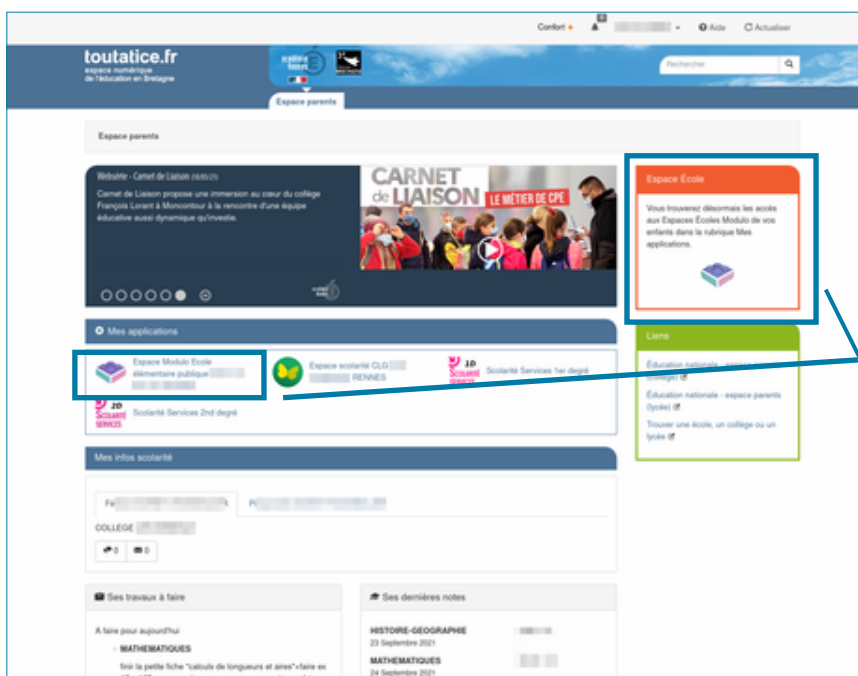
Confort + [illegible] Aide Actualiser

toutatice.fr
espace numérique de l'éducation en Bretagne

Rechercher

Espace parents

Espace parents

Websérie - Carnet de Liaison (19/05/21)
Carnet de Liaison propose une immersion au cœur du collège François Lorant à Moncontour à la rencontre d'une équipe éducative aussi dynamique qu'investie.

CARNET de LIAISON LE MÉTIER DE CPE

Espace École
Vous trouverez désormais les accès aux Espaces Écoles Modulo de vos enfants dans la rubrique Mes applications.

Mes applications

Espace Modulo Ecole élémentaire publique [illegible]

Espace scolarité CLG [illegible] RENNES

Scolarité Services 1er degré

Scolarité Services 2nd degré

Liens
Éducation nationale - espace parents (collège)
Éducation nationale - espace parents (lycée)
Trouver une école, un collège ou un lycée

Mes infos scolarité

Fe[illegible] P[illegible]
COLLÈGE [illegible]
0 0

Ses travaux à faire
A faire pour aujourd'hui
MATHEMATIQUES
finir la petite fiche "calculs de longueurs et aires"+faire ex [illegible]

Ses dernières notes
HISTOIRE-GÉOGRAPHIE
23 Septembre 2021
MATHEMATIQUES
24 Septembre 2021